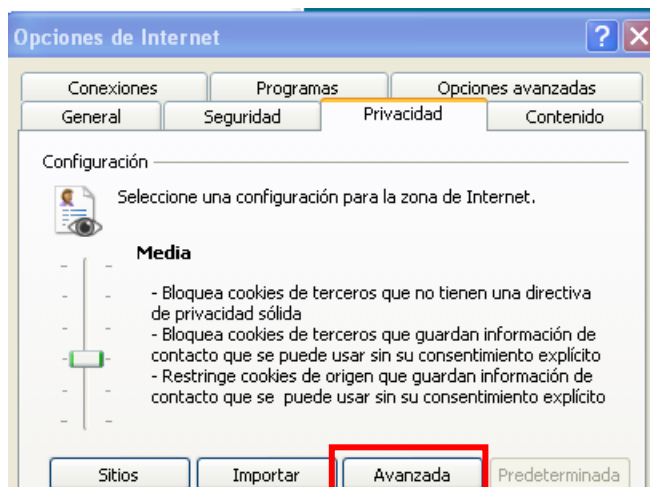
Opciones de Internet

?

Conexiones | Programas | Opciones avanzadas
General | Seguridad | Privacidad | Contenido

Configuración

Seleccione una configuración para la zona de Internet.

Media

- Bloquea cookies de terceros que no tienen una directiva de privacidad sólida
- Bloquea cookies de terceros que guardan información de contacto que se puede usar sin su consentimiento explícito
- Restringe cookies de origen que guardan información de contacto que se puede usar sin su consentimiento explícito

Sitios | Importar | Avanzada | Predeterminada